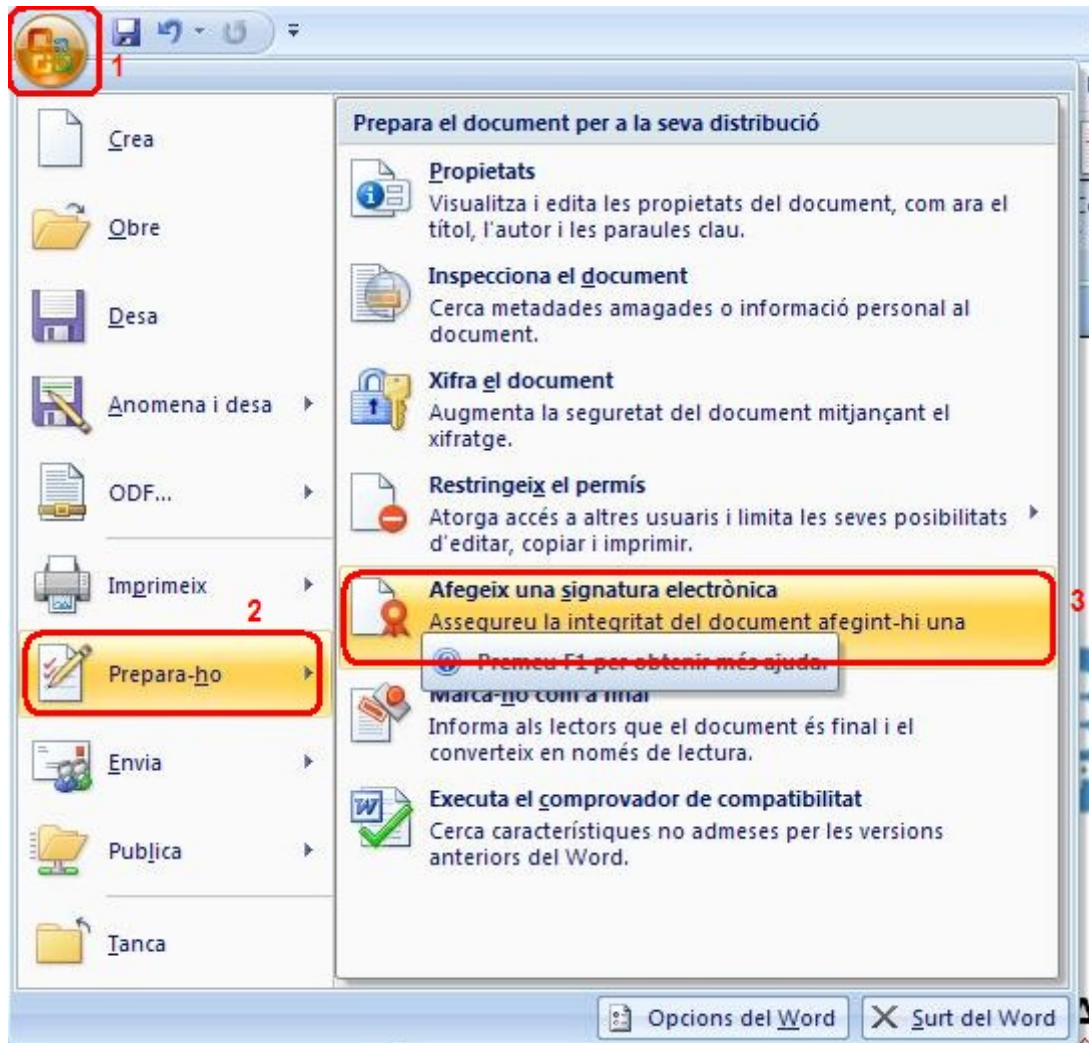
1

Crea

Obre

Desa

Anomena i desa

ODF...

Imprimeix

2

Prepara-ho

Envia

Publica

Tanca

Prepara el document per a la seva distribució

Propietats
Visualitza i edita les propietats del document, com ara el títol, l'autor i les paraules clau.

Inspecciona el document
Cerca metadades amagades o informació personal al document.

Xifra el document
Augmenta la seguretat del document mitjançant el xifratge.

Restringeix el permís
Atorga accés a altres usuaris i limita les seves posibilitats d'editar, copiar i imprimir.

Afegeix una signatura electrònica
Assegureu la integritat del document afegint-hi una

3

Premeu F1 per obtenir més ajuda.

Marca-ho com a final
Informa als lectors que el document és final i el converteix en només de lectura.

Executa el comprovador de compatibilitat
Cerca característiques no admeses per les versions anteriors del Word.

Opcions del Word

Surt del Word